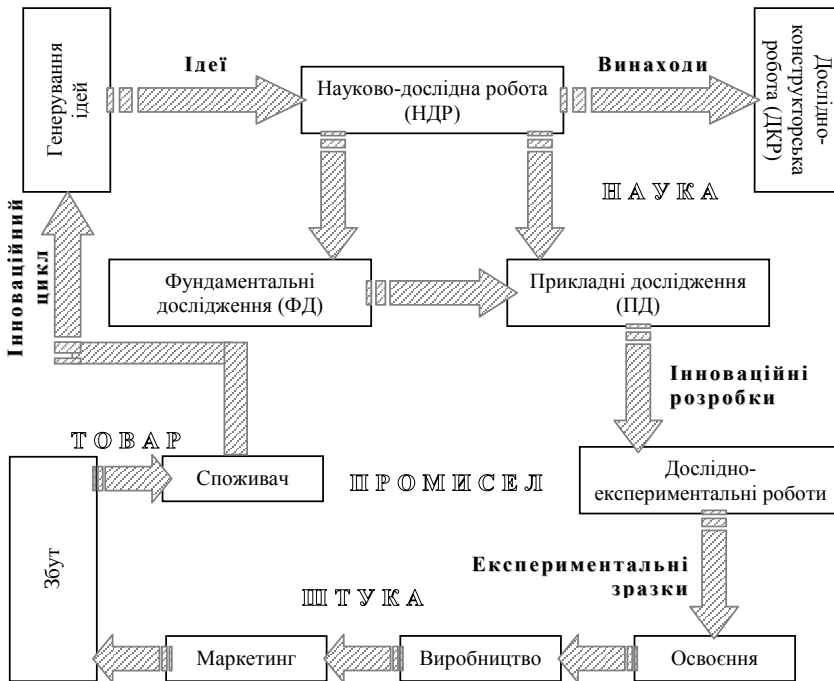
Генерування ідей

Ідеї

Науково-дослідна робота (НДР)

Винаходи

Дослідно-конструкторська робота (ДКР)

НАУКА

Інноваційний цикл

Фундаментальні дослідження (ФД)

Прикладні дослідження (ПД)

Інноваційні розробки

ТОВАР

Споживач

ПРОМИСЕЛ

Дослідно-експериментальні роботи

Збут

Експериментальні зразки

ШТУКА

Маркетинг

Виробництво

Освоєння